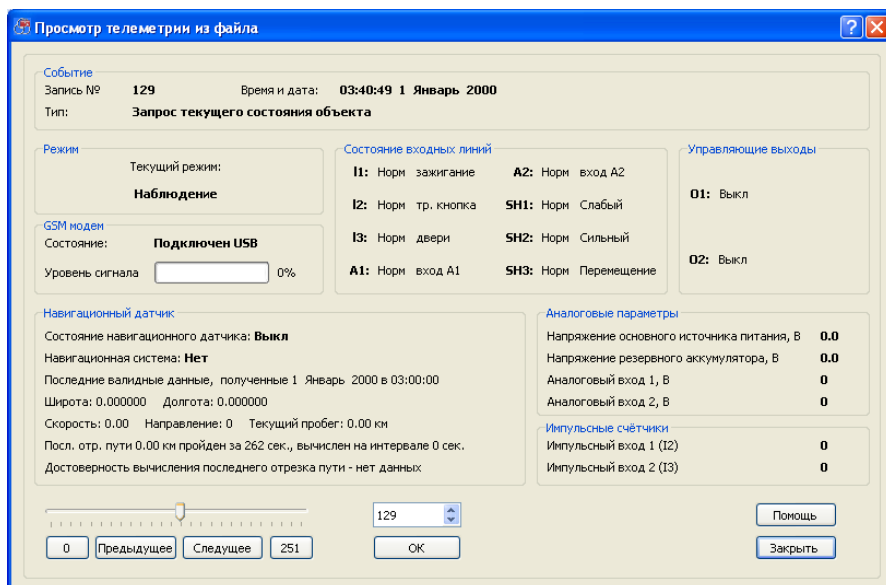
Просмотр телеметрии из файла

Событие
Запись № 129 Время и дата: 03:40:49 1 Январь 2000
Тип: Запрос текущего состояния объекта

Режим
Текущий режим:
Наблюдение

GSM модем
Состояние: Подключен USB
Уровень сигнала 0%

Состояние входных линий
I1: Норм зажигание
I2: Норм тр. кнопка
I3: Норм двери
A1: Норм вход A1
A2: Норм вход A2
SH1: Норм Слабый
SH2: Норм Сильный
SH3: Норм Перемещение

Управляющие выходы
O1: Выкл
O2: Выкл

Навигационный датчик
Состояние навигационного датчика: Выкл
Навигационная система: Нет
Последние валидные данные, полученные 1 Январь 2000 в 03:00:00
Широта: 0.000000 Долгота: 0.000000
Скорость: 0.00 Направление: 0 Текущий пробег: 0.00 км
Посл. отр. пути 0.00 км пройден за 262 сек., вычислен на интервале 0 сек.
Достоверность вычисления последнего отрезка пути - нет данных

Аналоговые параметры
Напряжение основного источника питания, В 0.0
Напряжение резервного аккумулятора, В 0.0
Аналоговый вход 1, В 0
Аналоговый вход 2, В 0

Импульсные счётчики
Импульсный вход 1 (I2) 0
Импульсный вход 2 (I3) 0

0 Предыдущее Следущее 251
129
OK
Помощь
Закрыть